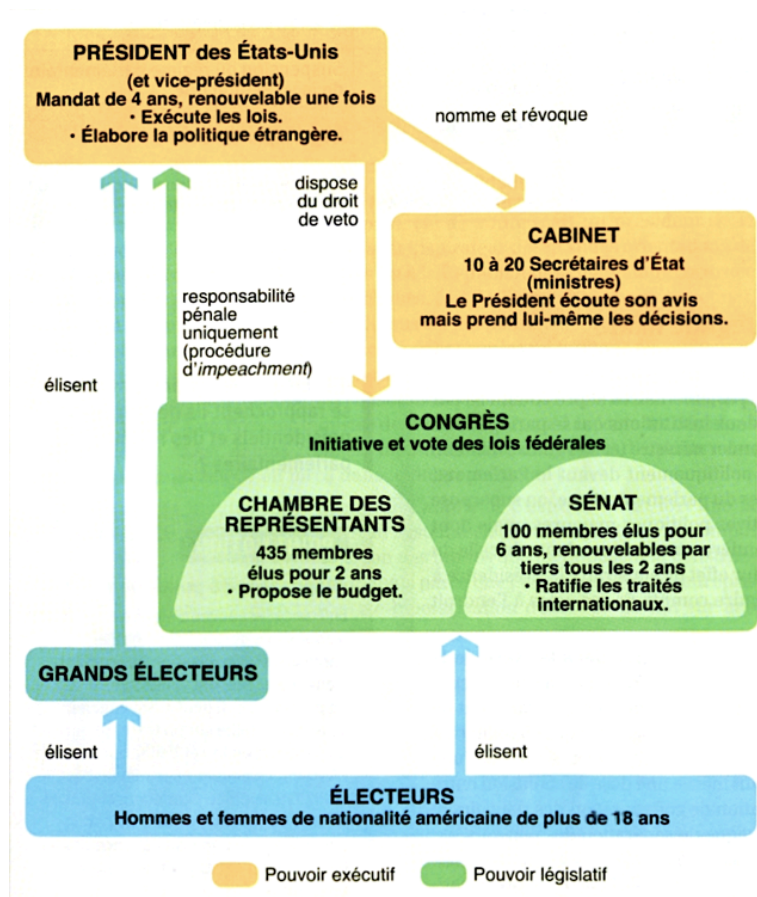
PRÉSIDENT des États-Unis
(et vice-président)
Mandat de 4 ans, renouvelable une fois
• Exécute les lois.
• Élabore la politique étrangère.

nomme et révoque

dispose du droit de veto

CABINET
10 à 20 Secrétaires d'État (ministres)
Le Président écoute son avis mais prend lui-même les décisions.

responsabilité pénale uniquement (procédure d'impeachment)

élisent

CONGRÈS
Initiative et vote des lois fédérales

CHAMBRE DES REPRÉSENTANTS
435 membres élus pour 2 ans
• Propose le budget.

SÉNAT
100 membres élus pour 6 ans, renouvelables par tiers tous les 2 ans
• Ratifie les traités internationaux.

GRANDS ÉLECTEURS

élisent

élisent

ÉLECTEURS
Hommes et femmes de nationalité américaine de plus de 18 ans

Pouvoir exécutif
Pouvoir législatif